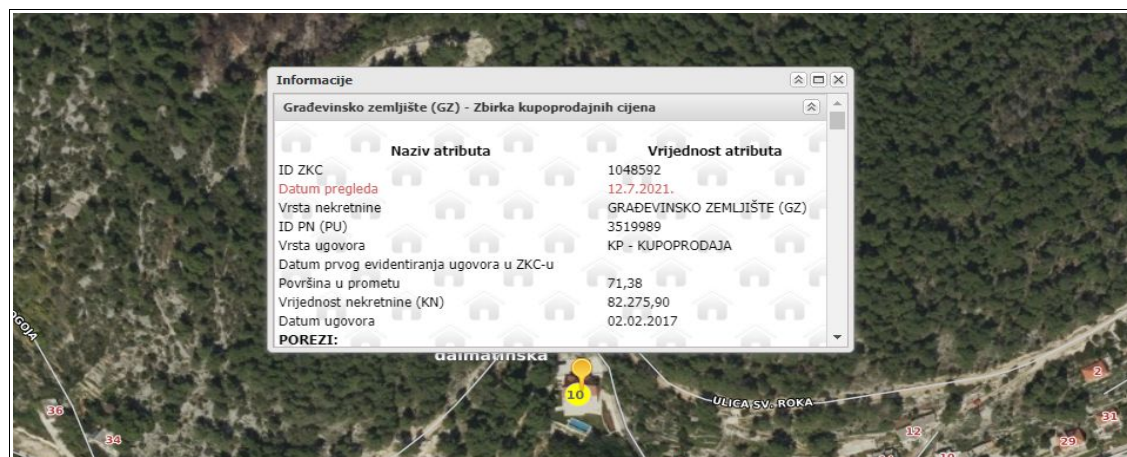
Informacije

Građevinsko zemljište (GZ) - Zbirka kupoprodajnih cijena

| Naziv atributa | Vrijednost atributa |
|---|---|
| ID ZKC | 1048592 |
| Datum pregleda | 12.7.2021. |
| Vrsta nekretnine | GRAĐEVINSKO ZEMLJIŠTE (GZ) |
| ID PN (PU) | 3519989 |
| Vrsta ugovora | KP - KUPOPRODAJA |
| Datum prvog evidentiranja ugovora u ZKC-u | |
| Površina u prometu | 71,38 |
| Vrijednost nekretnine (KN) | 82.275,90 |
| Datum ugovora | 02.02.2017 |

POREZI:

dalmatinska

10

ULICA SV. ROKA

GOJA

36

34

2

31

12

29